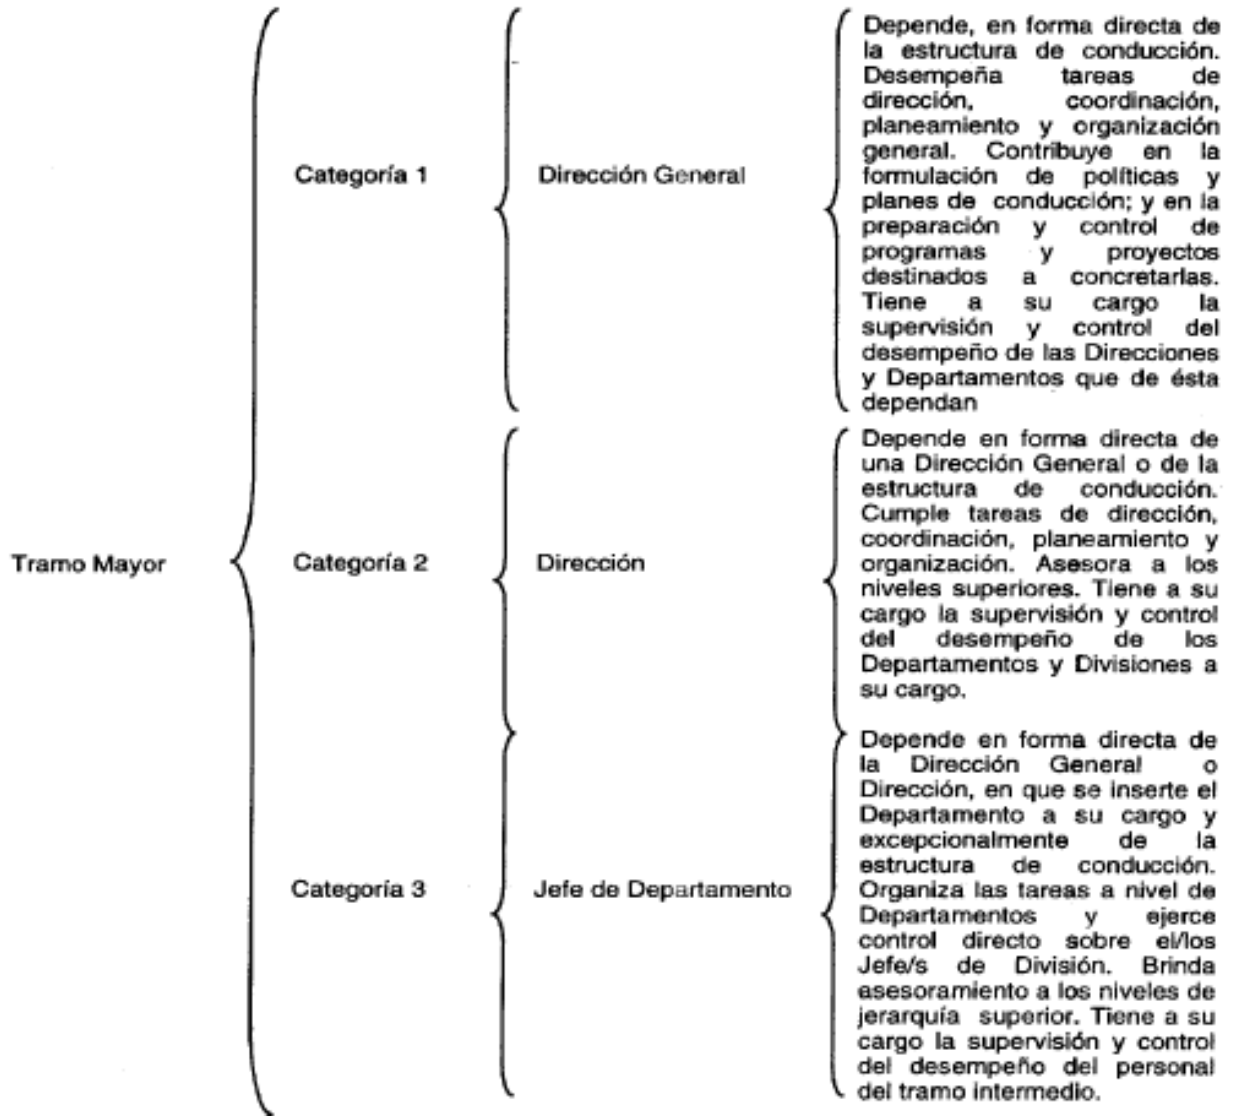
Tramo Mayor

Categoría 1

Dirección General

Depende, en forma directa de la estructura de conducción. Desempeña tareas de dirección, coordinación, planeamiento y organización general. Contribuye en la formulación de políticas y planes de conducción; y en la preparación y control de programas y proyectos destinados a concretarlas. Tiene a su cargo la supervisión y control del desempeño de las Direcciones y Departamentos que de ésta dependan

Categoría 2

Dirección

Depende en forma directa de una Dirección General o de la estructura de conducción. Cumple tareas de dirección, coordinación, planeamiento y organización. Asesora a los niveles superiores. Tiene a su cargo la supervisión y control del desempeño de los Departamentos y Divisiones a su cargo.

Categoría 3

Jefe de Departamento

Depende en forma directa de la Dirección General o Dirección, en que se inserte el Departamento a su cargo y excepcionalmente de la estructura de conducción. Organiza las tareas a nivel de Departamentos y ejerce control directo sobre el/los Jefe/s de División. Brinda asesoramiento a los niveles de jerarquía superior. Tiene a su cargo la supervisión y control del desempeño del personal del tramo intermedio.